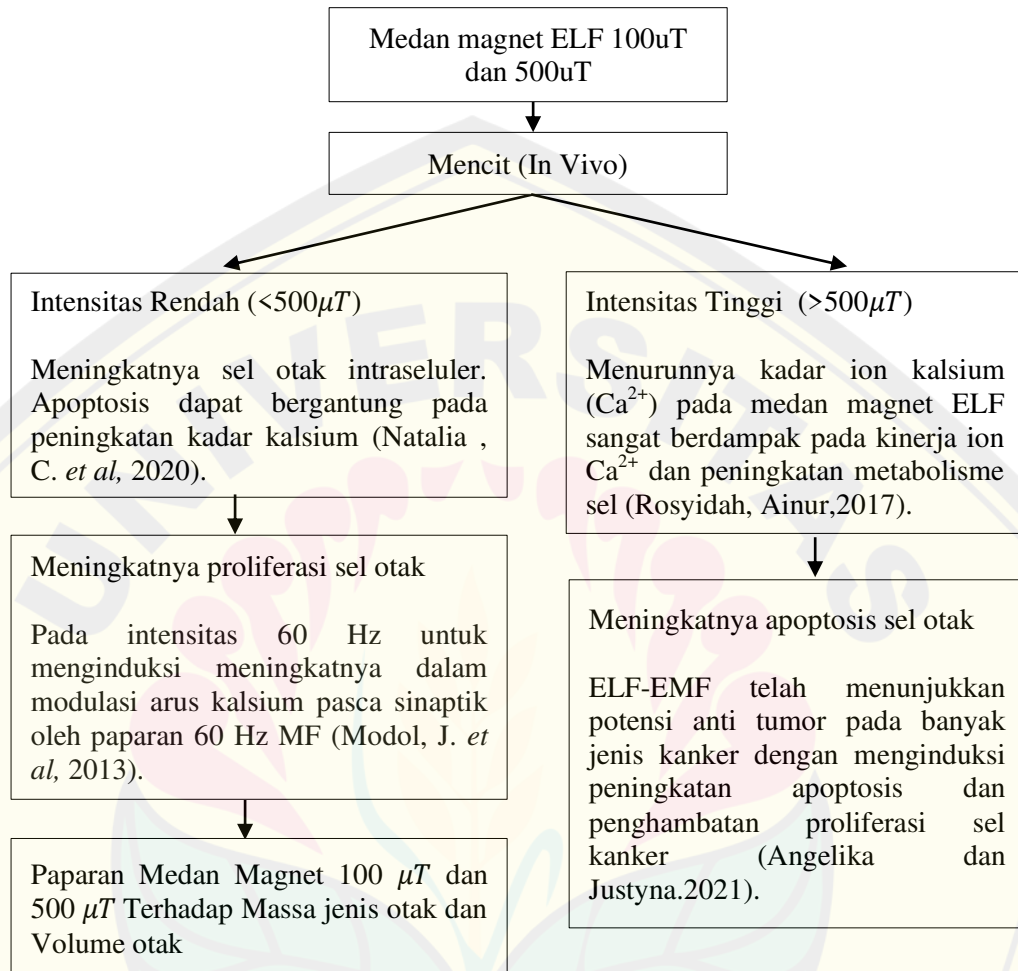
Medan magnet ELF 100uT dan 500uT

Mencit (In Vivo)

Intensitas Rendah ($<500\mu T$)

Meningkatnya sel otak intraseluler. Apoptosis dapat bergantung pada peningkatan kadar kalsium (Natalia , C. *et al,* 2020).

Meningkatnya proliferasi sel otak

Pada intensitas 60 Hz untuk menginduksi meningkatnya dalam modulasi arus kalsium pasca sinaptik oleh paparan 60 Hz MF (Modol, J. *et al,* 2013).

Paparan Medan Magnet 100 $\mu T$ dan 500 $\mu T$ Terhadap Massa jenis otak dan Volume otak

Intensitas Tinggi ($>500\mu T$)

Menurunnya kadar ion kalsium ($Ca^{2+}$) pada medan magnet ELF sangat berdampak pada kinerja ion $Ca^{2+}$ dan peningkatan metabolisme sel (Rosyidah, Ainur,2017).

Meningkatnya apoptosis sel otak

ELF-EMF telah menunjukkan potensi anti tumor pada banyak jenis kanker dengan menginduksi peningkatan apoptosis dan penghambatan proliferasi sel kanker (Angelika dan Justyna.2021).